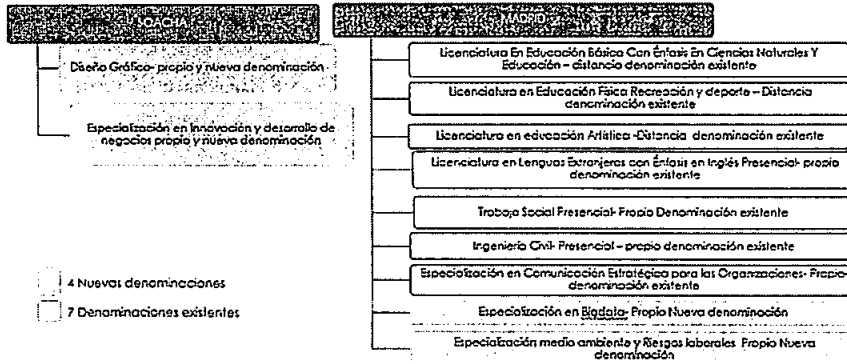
SOACHA

Diseño Gráfico- propio y nueva denominación

Especialización en Innovación y desarrollo de negocios propio y nueva denominación

4 Nuevas denominaciones

7 Denominaciones existentes

MADRID

Licenciatura En Educación Básica Con Énfasis En Ciencias Naturales Y Educación – distancia denominación existente

Licenciatura en Educación Física Recreación y deporte – Distancia denominación existente

Licenciatura en educación Artística -Distancia denominación existente

Licenciatura en Lenguas Extranjeras con Énfasis en Inglés Presencial- propio denominación existente

Trabajo Social Presencial- Propio Denominación existente

Ingeniería Civil- Presencial – propio denominación existente

Especialización en Comunicación Estratégica para las Organizaciones- Propio- denominación existente

Especialización en Biodata- Propio Nueva denominación

Especialización medio ambiente y Riesgos laborales Propio Nueva denominación